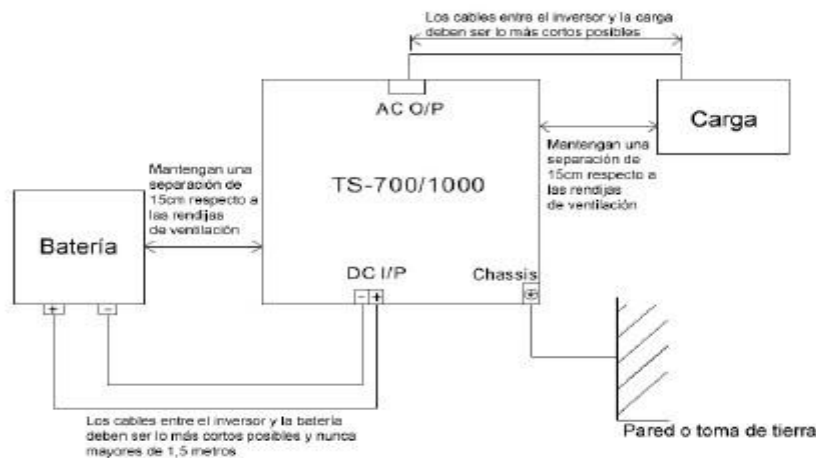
Los cables entre el inversor y la carga deben ser lo más cortos posibles

AC O/P

Carga

Mantengan una separación de 15cm respecto a las rendijas de ventilación

Mantengan una separación de 15cm respecto a las rendijas de ventilación

TS-700/1000

Batería

DC I/P

Chassis

+ −

− +

Los cables entre el inversor y la bateria deben ser lo más cortos posibles y nunca mayores de 1,5 metros

Pared o toma de tierra